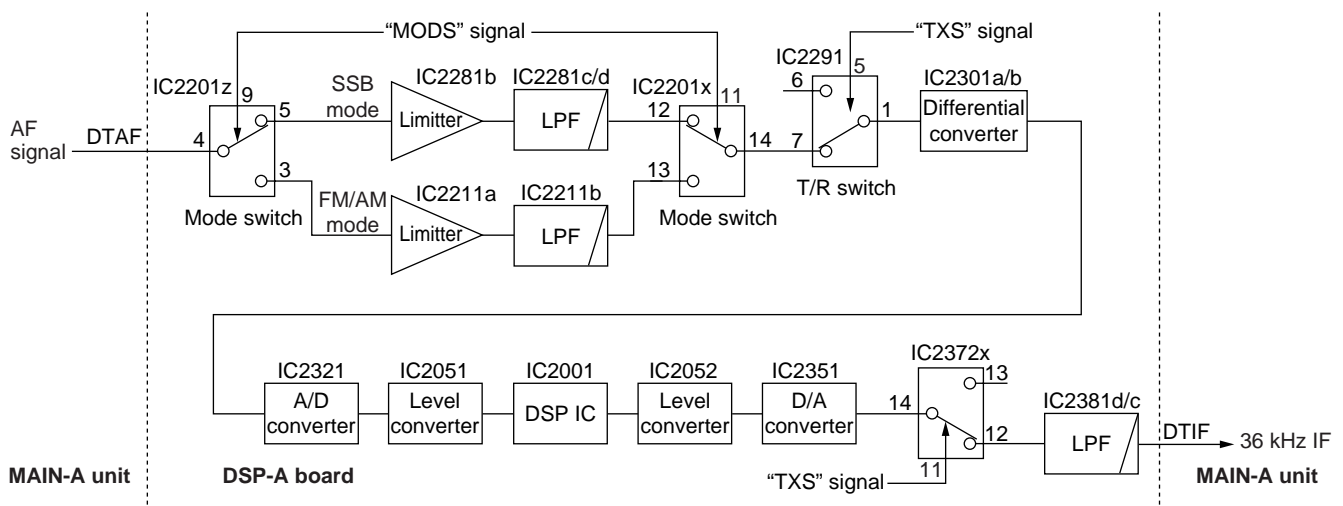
"MODS" signal

"TXS" signal

IC2201z 9

SSB mode

IC2281b

IC2281c/d

IC2201x 11

IC2291 5

6

IC2301a/b

AF signal DTAF 4

5

Limitter

LPF

12

14

7

1

Differential converter

3

FM/AM mode

IC2211a

IC2211b

13

T/R switch

Mode switch

Limitter

LPF

Mode switch

IC2321

IC2051

IC2001

IC2052

IC2351

IC2372x

13

A/D converter

Level converter

DSP IC

Level converter

D/A converter

14

12

IC2381d/c

LPF

DTIF 36 kHz IF

11

"TXS" signal

MAIN-A unit

DSP-A board

MAIN-A unit